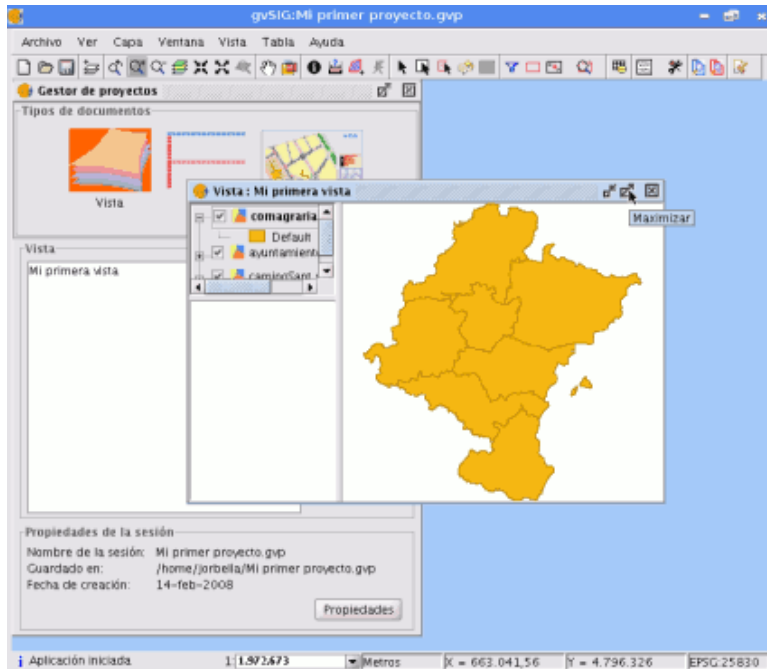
gvSIG:Mi primer proyecto.gvp

Archivo Ver Capa Ventana Vista Tabla Ayuda

Gestor de proyectos

Tipos de documentos

Vista

Vista : Mi primera vista

Maximizar

comagraria

Default

ayuntamiento

caminoSant

Vista

Mi primera vista

Propiedades de la sesión

Nombre de la sesión: Mi primer proyecto.gvp

Guardado en: /home/jorbella/Mi primer proyecto.gvp

Fecha de creación: 14-feb-2008

Propiedades

Aplicación iniciada 1:1.972.673 Metros X = 663.041,56 Y = 4.796.326 EPSG:25830